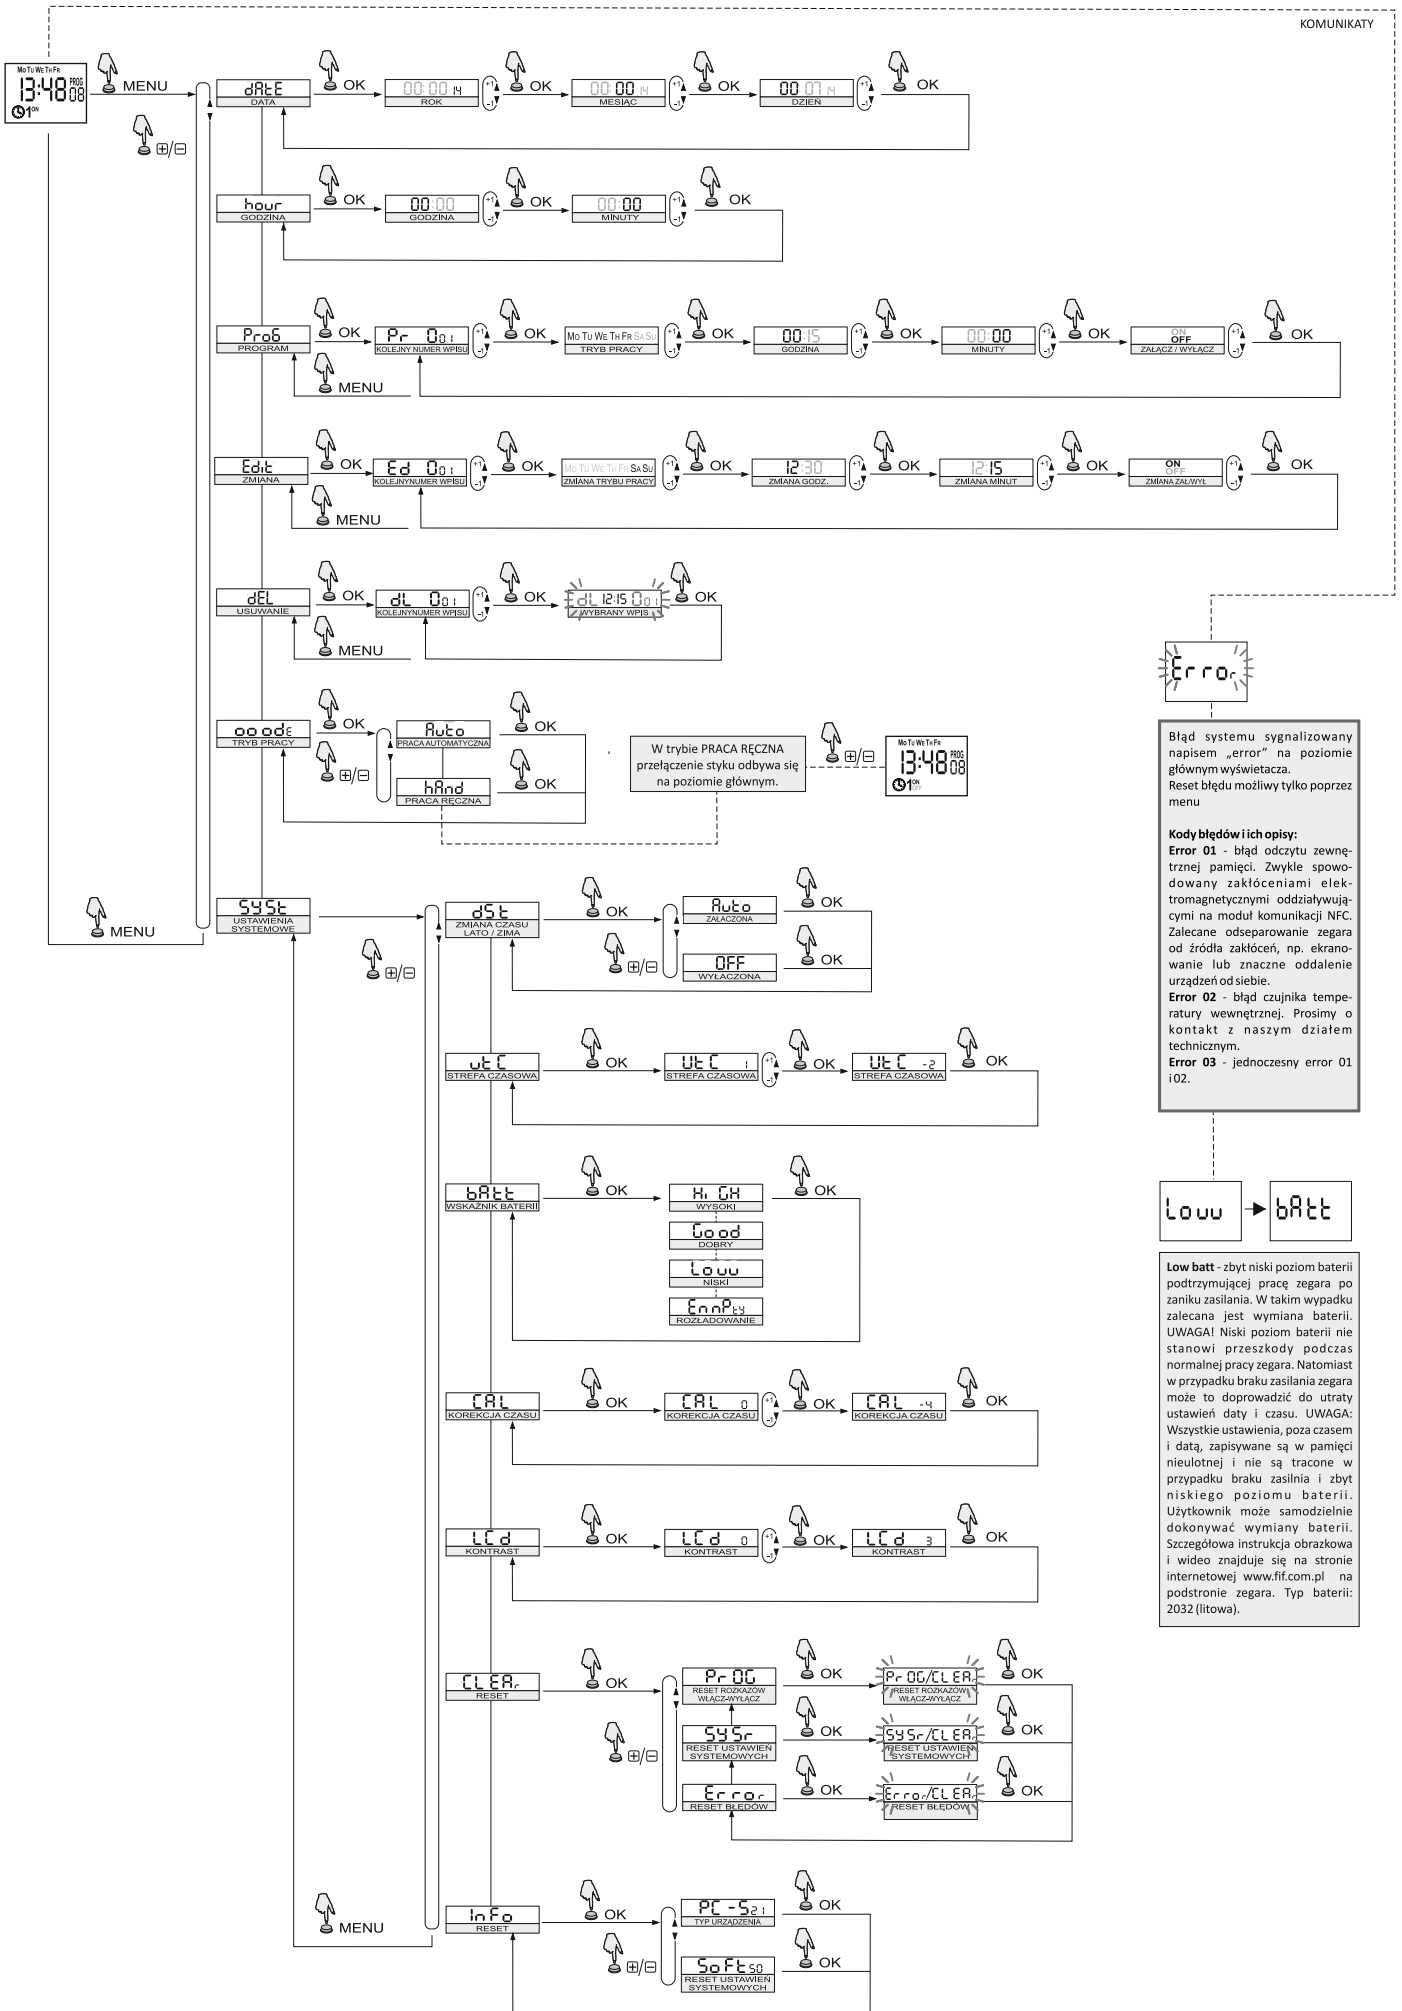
KOMUNIKATY

Mo Tu We Th Fr 13:48 PROG 08 1 ON

MENU

⊞/⊟

dAtE DATA OK 00:00 14 ROK OK 00:00 14 MIESIĄC OK 00 07 14 DZIEŃ OK

hour GODZINA OK 00:00 GODZINA OK 00:00 MINUTY OK

ProG PROGRAM OK Pr 001 KOLEJNY NUMER WPISU OK Mo Tu We Th Fr Sa Su TRYB PRACY OK 00:15 GODZINA OK 00:00 MINUTY OK ON OFF ZAŁĄCZ / WYŁĄCZ OK

MENU

Edit ZMIANA OK Ed 001 KOLEJNYNUMER WPISU OK Mo Tu We Th Fr Sa Su ZMIANA TRYBU PRACY OK 12:30 ZMIANA GODZ. OK 12:15 ZMIANA MINUT OK ON OFF ZMIANA ZAŁ/WYŁ OK

MENU

dEL USUWANIE OK dL 001 KOLEJNYNUMER WPISU OK dL 12:15 001 WYBRANY WPIS OK

MENU

oo odE TRYB PRACY OK Auto PRACA AUTOMATYCZNA OK hAnd PRACA RĘCZNA OK

⊞/⊟

W trybie PRACA RĘCZNA przełączenie styku odbywa się na poziomie głównym.

⊞/⊟ Mo Tu We Th Fr 13:48 PROG 08 1 ON OFF

Error

Błąd systemu sygnalizowany napisem „error" na poziomie głównym wyświetacza.
Reset błędu możliwy tylko poprzez menu

Kody błędów i ich opisy:
Error 01 - błąd odczytu zewnętrznej pamięci. Zwykle spowodowany zakłóceniami elektromagnetycznymi oddziaływującymi na moduł komunikacji NFC. Zalecane odseparowanie zegara od źródła zakłóceń, np. ekranowanie lub znaczne oddalenie urządzeń od siebie.
Error 02 - błąd czujnika temperatury wewnętrznej. Prosimy o kontakt z naszym działem technicznym.
Error 03 - jednoczesny error 01 i 02.

MENU

SYSt USTAWIENIA SYSTEMOWE

⊞/⊟

dSt ZMIANA CZASU LATO / ZIMA OK Auto ZAŁĄCZONA OK OFF WYŁĄCZONA OK ⊞/⊟

utC STREFA CZASOWA OK UtC 1 STREFA CZASOWA OK UtC -2 STREFA CZASOWA OK

bAtt WSKAŹNIK BATERII OK Hi GH WYSOKI OK Good DOBRY Louu NISKI EmPty ROZŁADOWANIE

Louu bAtt

Low batt - zbyt niski poziom baterii podtrzymującej pracę zegara po zaniku zasilania. W takim wypadku zalecana jest wymiana baterii. UWAGA! Niski poziom baterii nie stanowi przeszkody podczas normalnej pracy zegara. Natomiast w przypadku braku zasilania zegara może to doprowadzić do utraty ustawień daty i czasu. UWAGA: Wszystkie ustawienia, poza czasem i datą, zapisywane są w pamięci nieulotnej i nie są tracone w przypadku braku zasilnia i zbyt niskiego poziomu baterii. Użytkownik może samodzielnie dokonywać wymiany baterii. Szczegółowa instrukcja obrazkowa i wideo znajduje się na stronie internetowej www.fif.com.pl na podstronie zegara. Typ baterii: 2032 (litowa).

CAL KOREKCJA CZASU OK CAL 0 KOREKCJA CZASU OK CAL -4 KOREKCJA CZASU OK

LCd KONTRAST OK LCd 0 KONTRAST OK LCd 3 KONTRAST OK

CLEAr RESET OK PrOG RESET ROZKAZÓW WŁĄCZ-WYŁĄCZ OK PrOG/CLEAr RESET ROZKAZÓW WŁĄCZ-WYŁĄCZ OK
⊞/⊟ SYSr RESET USTAWIEŃ SYSTEMOWYCH OK SYSr/CLEAr RESET USTAWIEŃ SYSTEMOWYCH OK
Error RESET BŁĘDÓW OK Error/CLEAr RESET BŁĘDÓW OK

MENU

InFo RESET OK PC-S21 TYP URZĄDZENIA OK ⊞/⊟ SoFt50 RESET USTAWIEŃ SYSTEMOWYCH OK